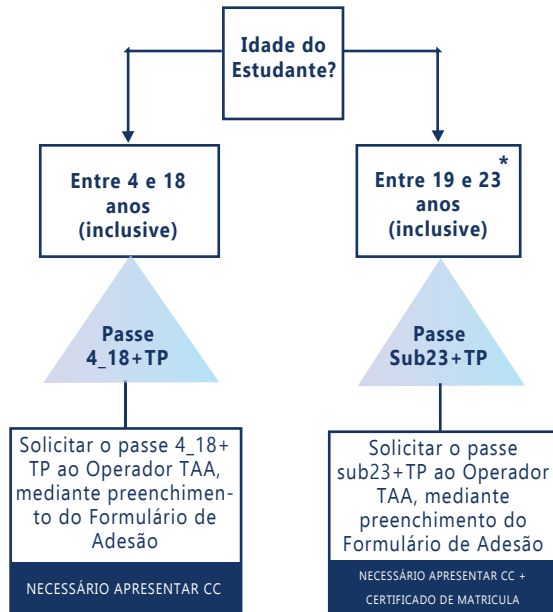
Idade do Estudante?

Entre 4 e 18 anos (inclusive)

Passe 4_18+TP

Solicitar o passe 4_18+ TP ao Operador TAA, mediante preenchimento do Formulário de Adesão

NECESSÁRIO APRESENTAR CC

Entre 19 e 23 anos (inclusive) *

Passe Sub23+TP

Solicitar o passe sub23+TP ao Operador TAA, mediante preenchimento do Formulário de Adesão

NECESSÁRIO APRESENTAR CC + CERTIFICADO DE MATRICULA